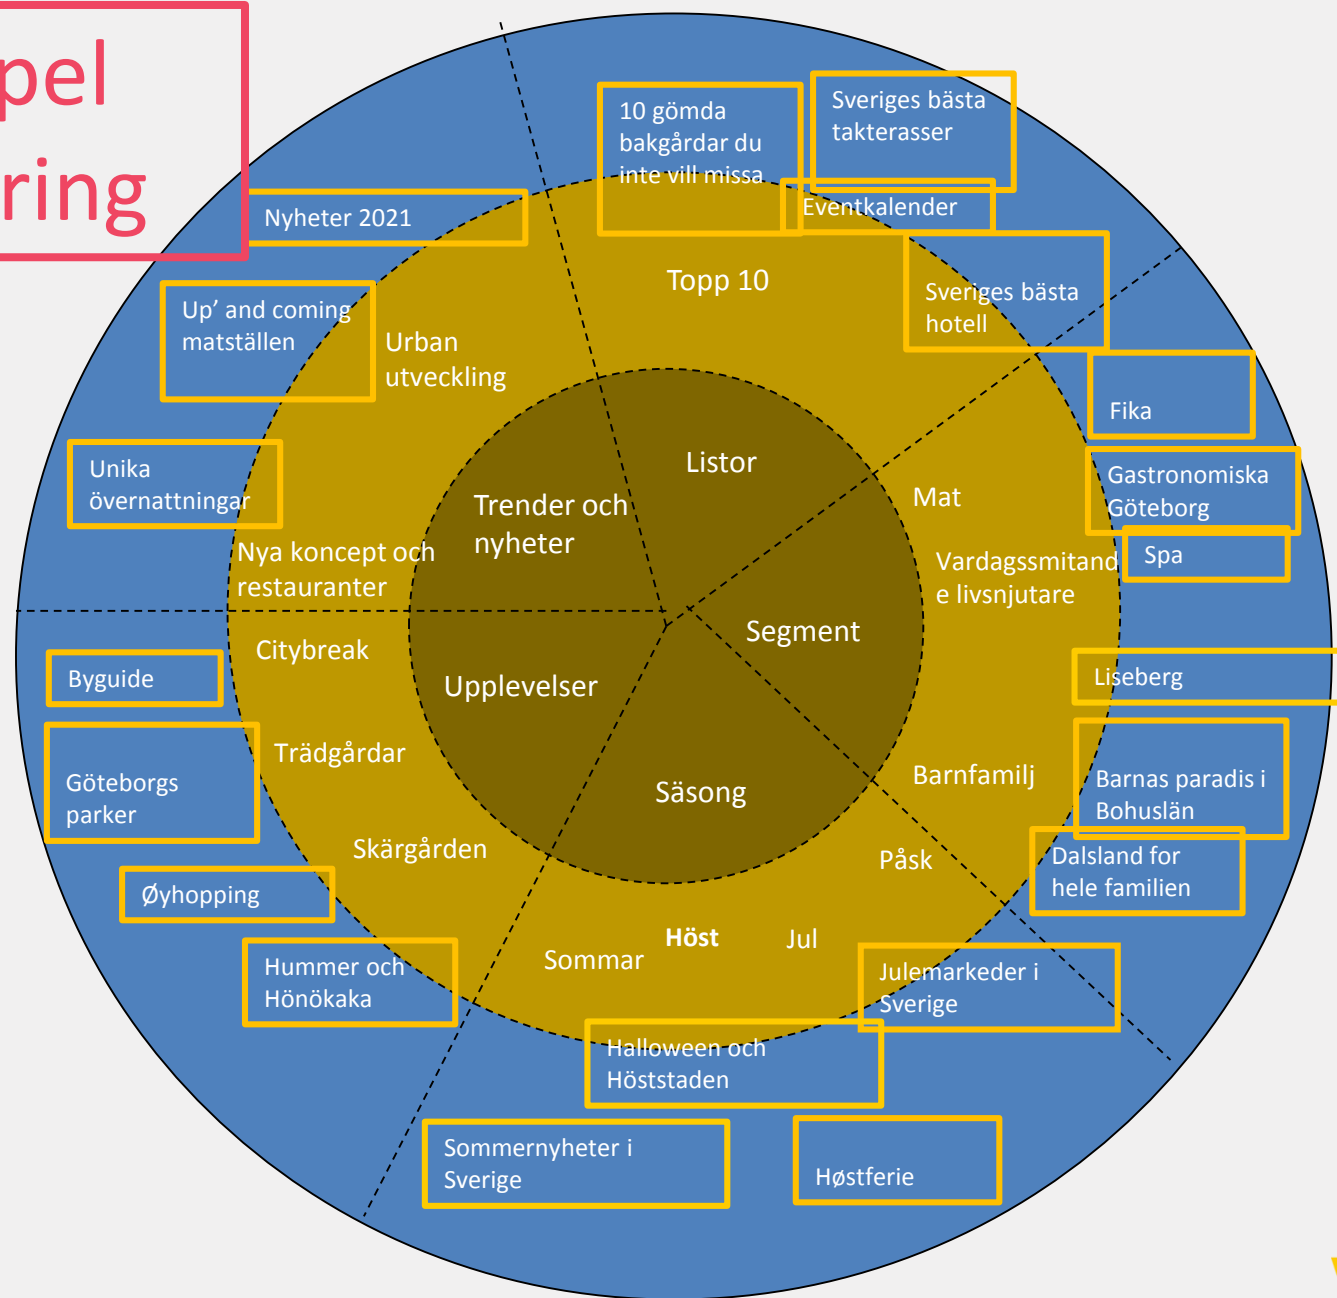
pel
ring

Nyheter 2021

10 gömda bakgårdar du inte vill missa

Sveriges bästa takterasser

Eventkalender

Topp 10

Sveriges bästa hotell

Up' and coming matställen

Urban utveckling

Fika

Unika övernattningar

Listor

Trender och nyheter

Mat

Gastronomiska Göteborg

Spa

Nya koncept och restauranter

Vardagssmitande livsnjutare

Segment

Citybreak

Upplevelser

Liseberg

Byguide

Trädgårdar

Barnfamilj

Barnas paradis i Bohuslän

Göteborgs parker

Säsong

Skärgården

Påsk

Dalsland for hele familien

Øyhopping

Höst

Jul

Sommar

Hummer och Hönökaka

Julemarkeder i Sverige

Halloween och Höststaden

Sommernyheter i Sverige

Høstferie